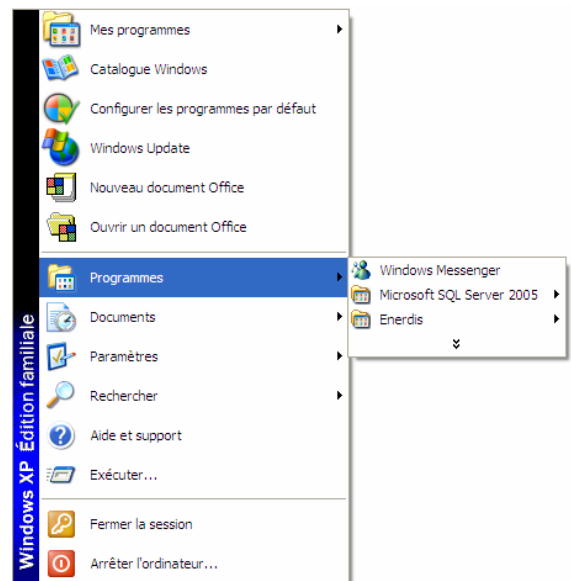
Mes programmes
Catalogue Windows
Configurer les programmes par défaut
Windows Update
Nouveau document Office
Ouvrir un document Office
Programmes
Documents
Paramètres
Rechercher
Aide et support
Exécuter...
Fermer la session
Arrêter l'ordinateur...

Windows Messenger
Microsoft SQL Server 2005
Enerdis

Windows XP Édition familiale